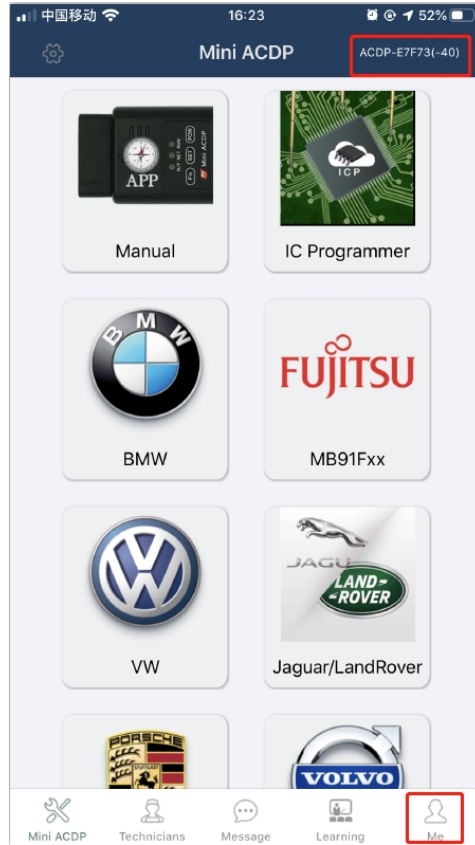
中国移动 16:23 52%

Mini ACDP

ACDP-E7F73(-40)

APP

Mini ACDP

Manual

ICP

IC Programmer

B M W

BMW

FUJITSU

MB91Fxx

VW

JAGUAR

LAND ROVER

Jaguar/LandRover

PORSCHE

VOLVO

Mini ACDP

Technicians

Message

Learning

Me